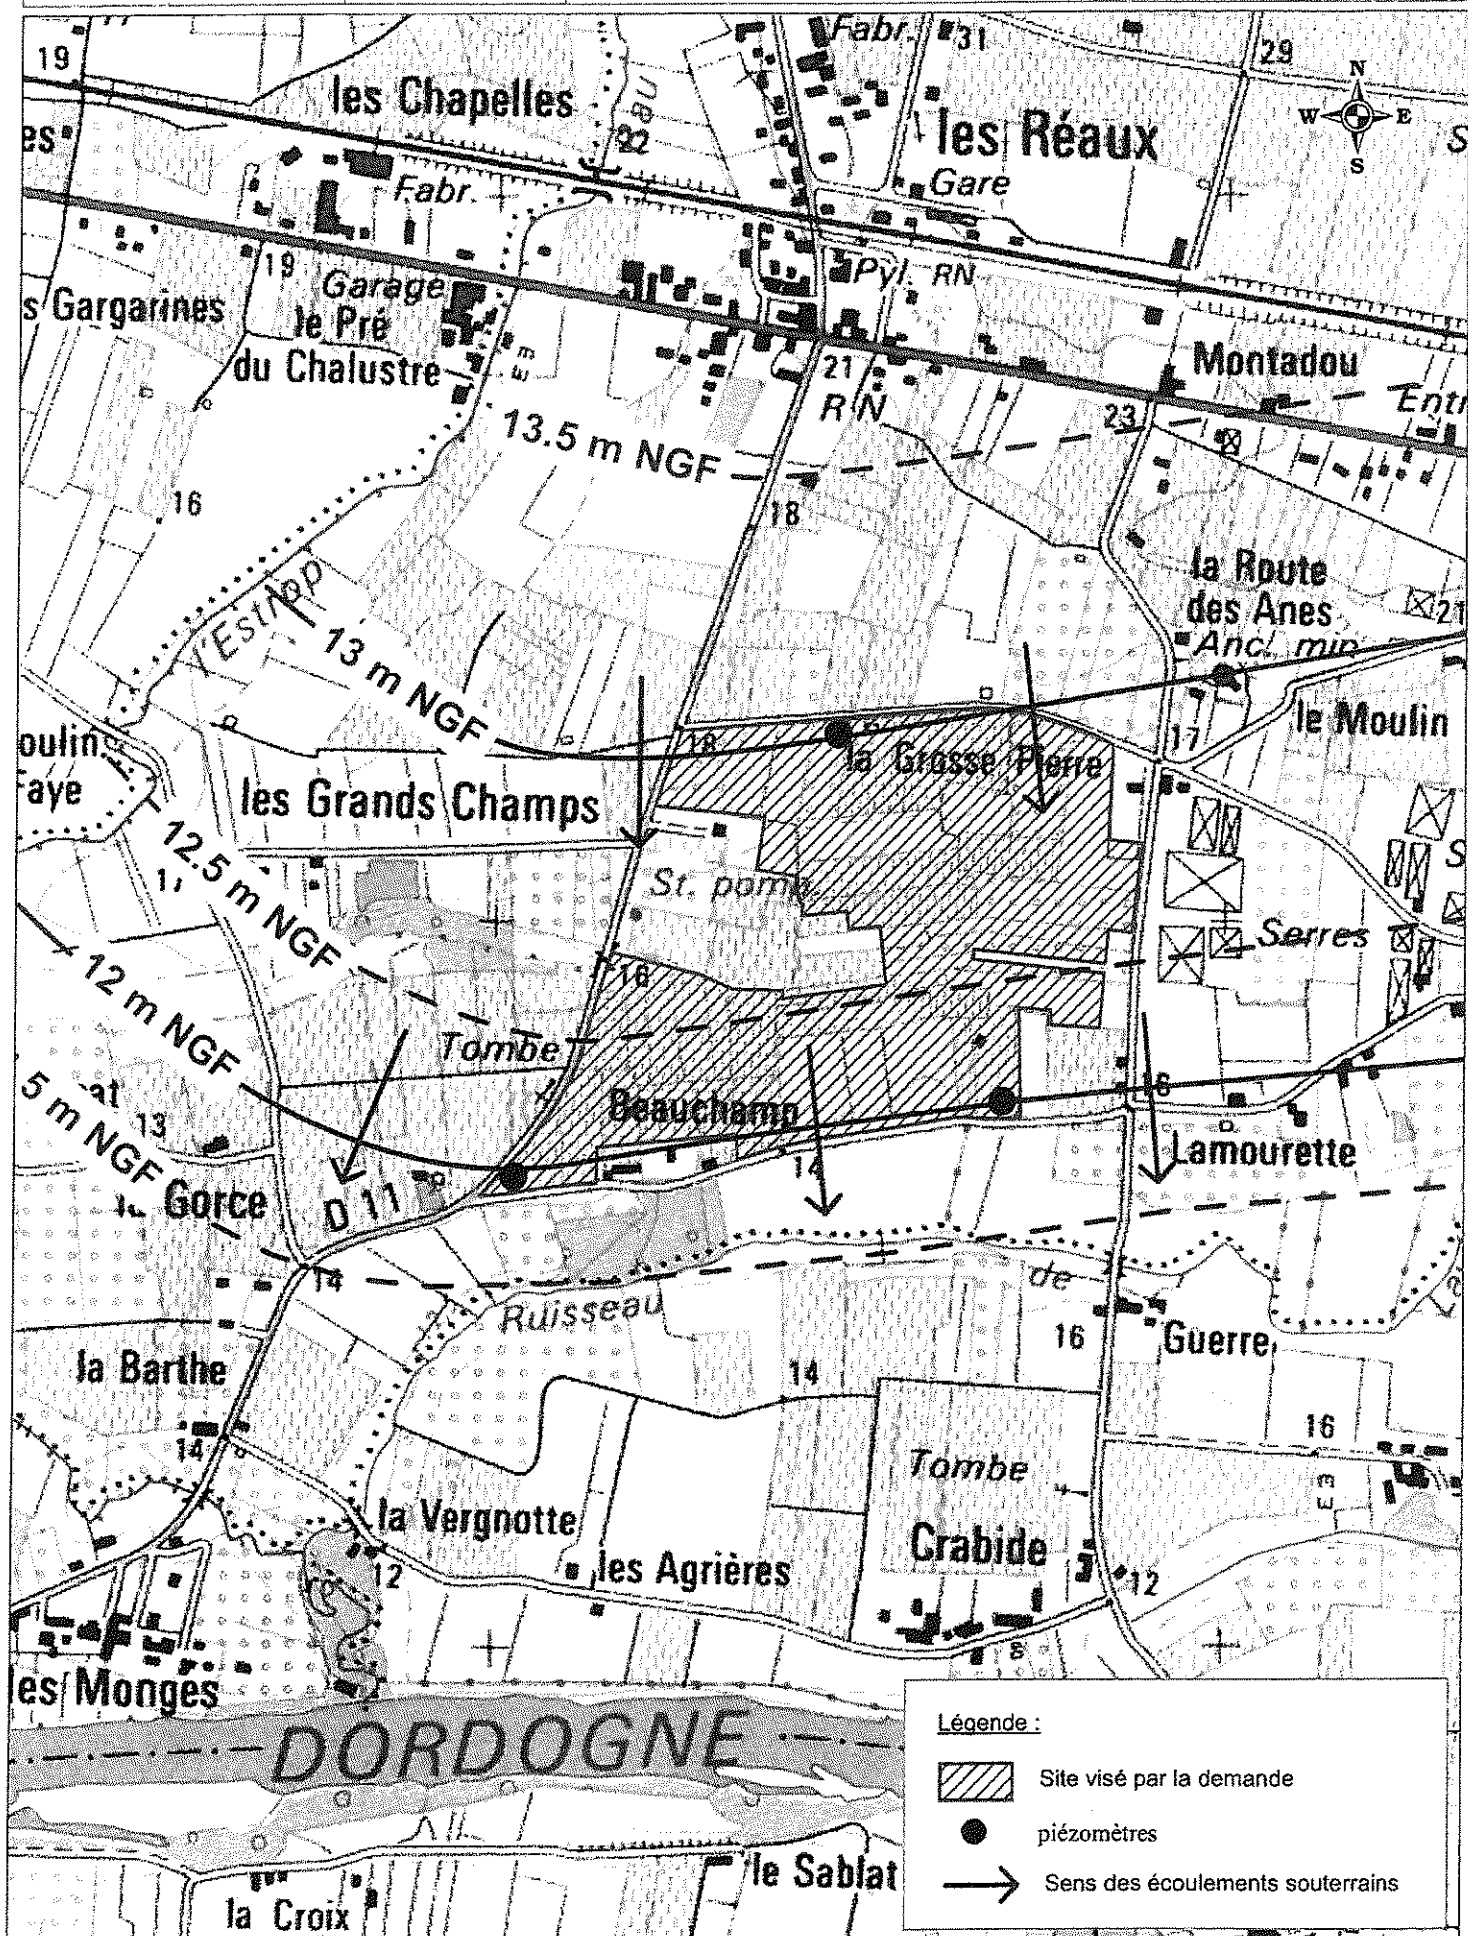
19
Fabr.
31
29
N
W
E
S
S
les Chapelles
es
22
les Réaux
Fabr.
Gare
19
Pyl. RN
s Gargarines
Garage
le Pré
du Chalustre
Montadou
21
RN
Entr
13.5 m NGF
23
16
18
l'Estupp
la Route
des Anes
21
13 m NGF
Anc. min
oulin
Faye
18
la Grosse Pierre
17
le Moulin
les Grands Champs
12.5 m NGF
St. pomp
S
11
Serres
16
12 m NGF
Tombe
5 m NGF
13
Beauchamp
16
Lamourette
Gorce
D 11
14
14
de
Ruisseau
16
Guerre
la Barthe
14
16
14
Tombe
la Vergnotte
Crabide
les Agrières
12
12
les Monges
DORDOGNE
Légende :
Site visé par la demande
piézomètres
Sens des écoulements souterrains
le Sablat
la Croix